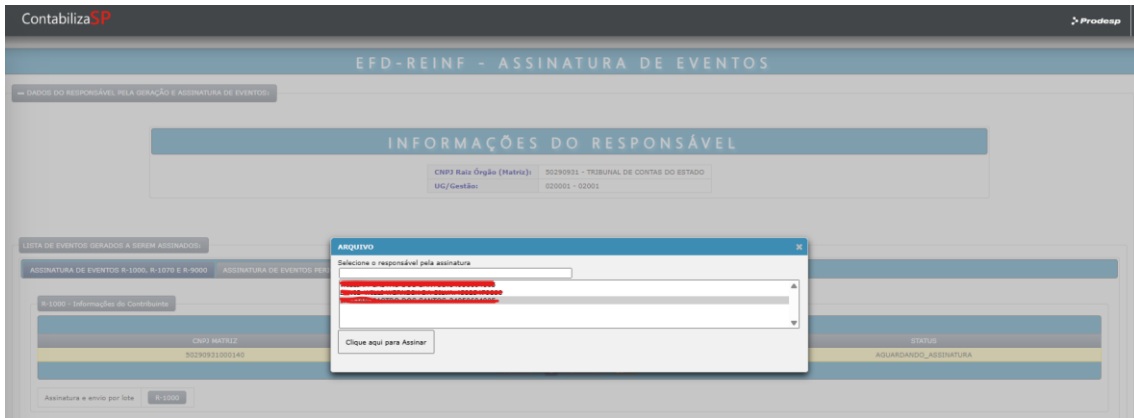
ContabilizaSP

Prodesp

EFD-REINF - ASSINATURA DE EVENTOS

« DADOS DO RESPONSÁVEL PELA GERAÇÃO E ASSINATURA DE EVENTOS:

INFORMAÇÕES DO RESPONSÁVEL

| CNPJ Raiz Órgão (Matriz): | 50290931 - TRIBUNAL DE CONTAS DO ESTADO |
|---|---|
| UG/Gestão: | 020001 - 02001 |

LISTA DE EVENTOS GERADOS A SEREM ASSINADOS:

ASSINATURA DE EVENTOS R-1000, R-1070 E R-9000

ASSINATURA DE EVENTOS PERI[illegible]

R-1000 - Informações do Contribuinte

| CNPJ MATRIZ | STATUS |
|---|---|
| 50290931000140 | AGUARDANDO_ASSINATURA |

Assinatura e envio por lote

R-1000

ARQUIVO

×

Selecione o responsável pela assinatura

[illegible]
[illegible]
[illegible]

Clique aqui para Assinar